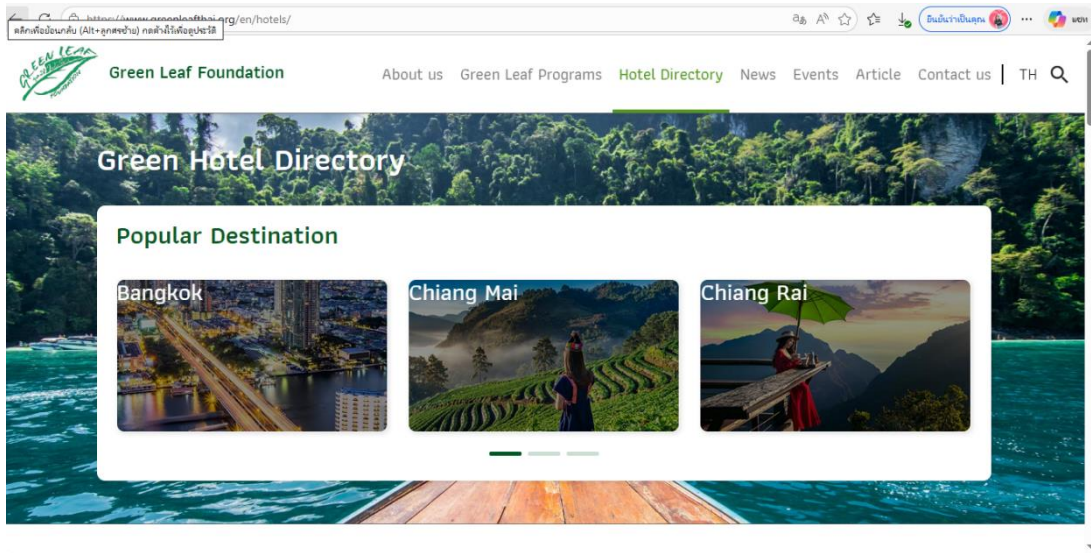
https://www.greenleafthai.org/en/hotels/

คลิกเพื่อย้อนกลับ (Alt+ลูกศรซ้าย) กดค้างไว้เพื่อดูประวัติ

ยืนยันว่าเป็นคุณ

GREEN LEAF Foundation

Green Leaf Foundation

About us Green Leaf Programs Hotel Directory News Events Article Contact us | TH

Green Hotel Directory

Popular Destination

Bangkok

Chiang Mai

Chiang Rai